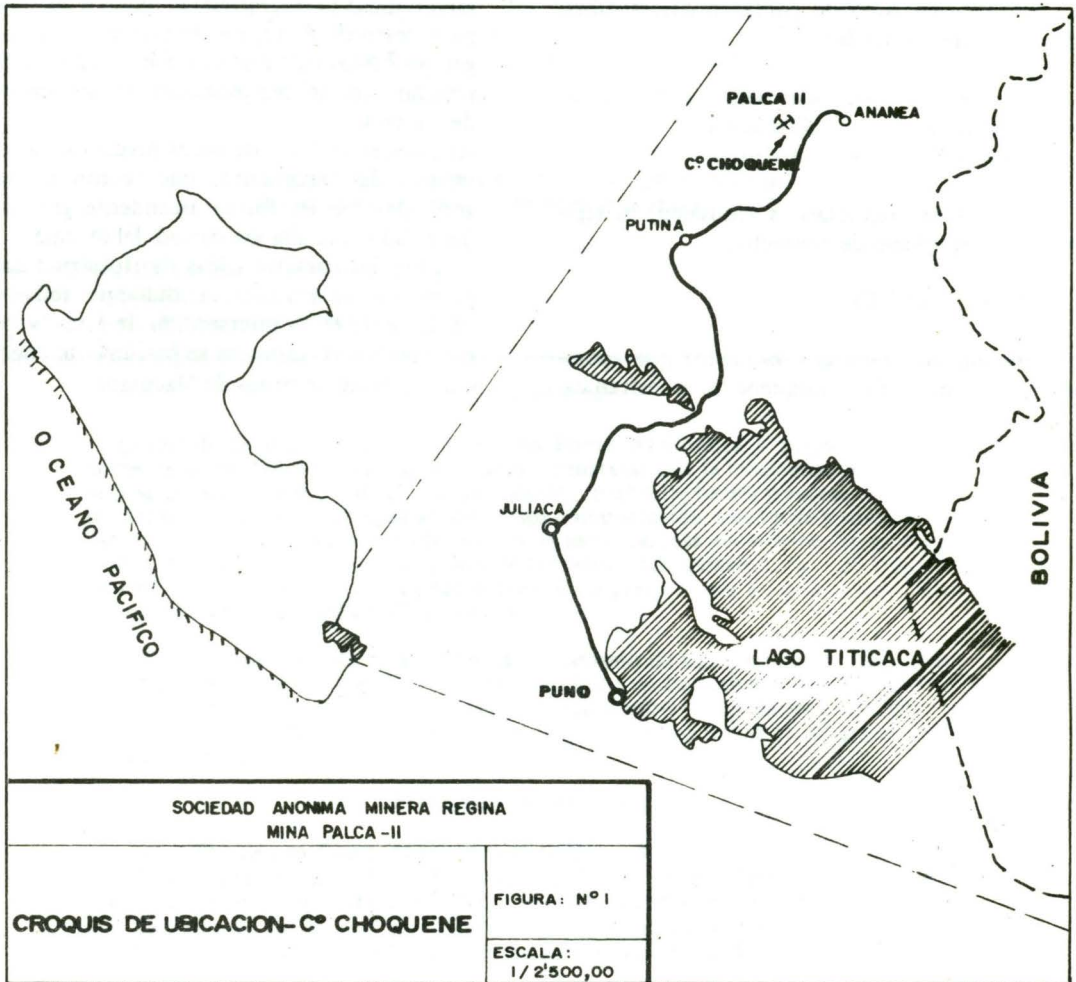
PALCA II
ANANEA
C° CHOQUENE
PUTINA
JULIACA
PUNO
LAGO TITICACA
BOLIVIA
OCEANO PACIFICO

SOCIEDAD ANONIMA MINERA REGINA
MINA PALCA - II

| CROQUIS DE UBICACION- C° CHOQUENE | FIGURA: N° I |
|---|---|
| | ESCALA: 1/2'500,00 |